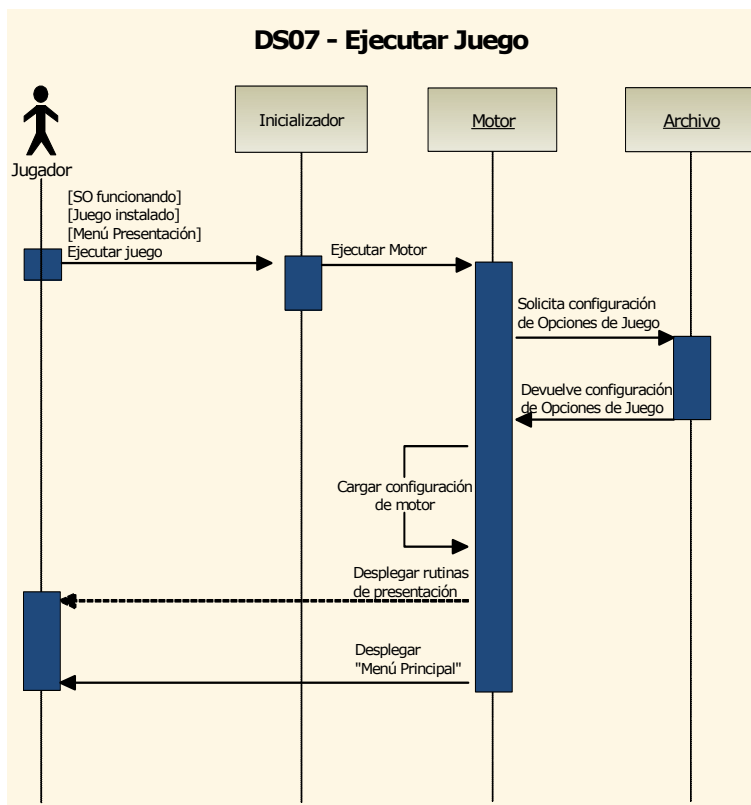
DS07 - Ejecutar Juego

Jugador

Inicializador

Motor

Archivo

[SO funcionando]
[Juego instalado]
[Menú Presentación]
Ejecutar juego

Ejecutar Motor

Solicita configuración de Opciones de Juego

Devuelve configuración de Opciones de Juego

Cargar configuración de motor

Desplegar rutinas de presentación

Desplegar "Menú Principal"